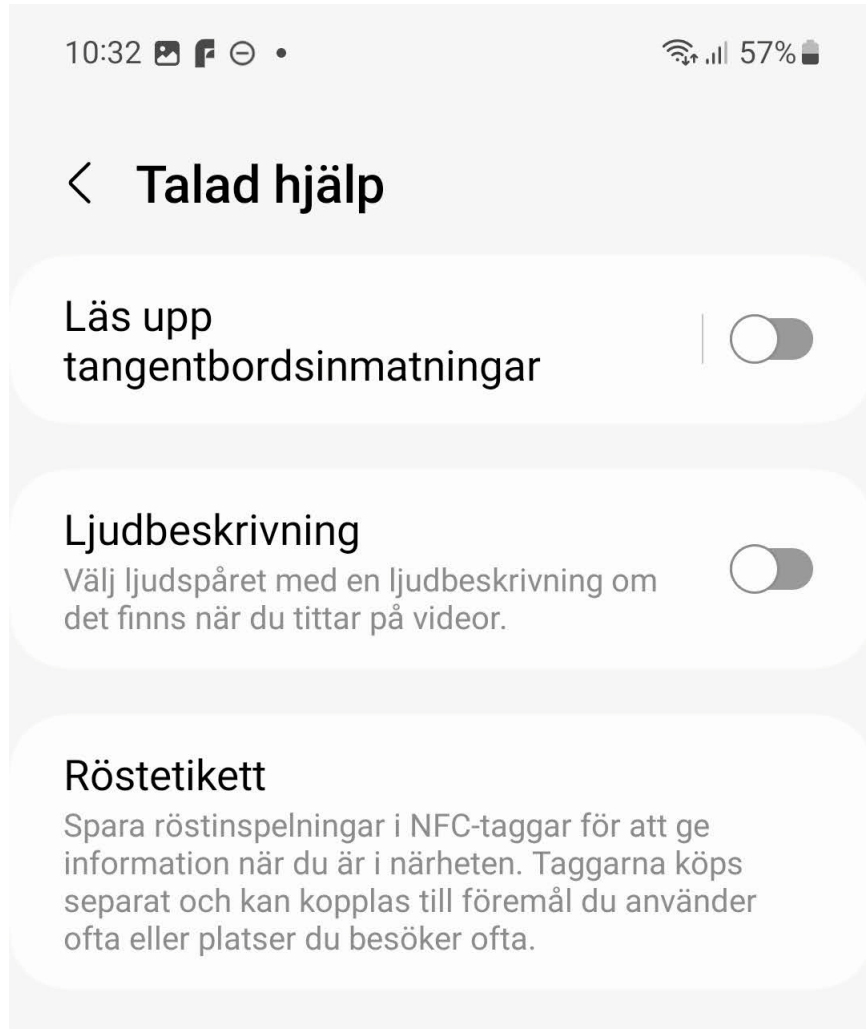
10:32 • 57%

< Talad hjälp

Läs upp tangentbordsinmatningar

Ljudbeskrivning
Välj ljudspåret med en ljudbeskrivning om det finns när du tittar på videor.

Röstetikett
Spara röstinspelningar i NFC-taggar för att ge information när du är i närheten. Taggarna köps separat och kan kopplas till föremål du använder ofta eller platser du besöker ofta.